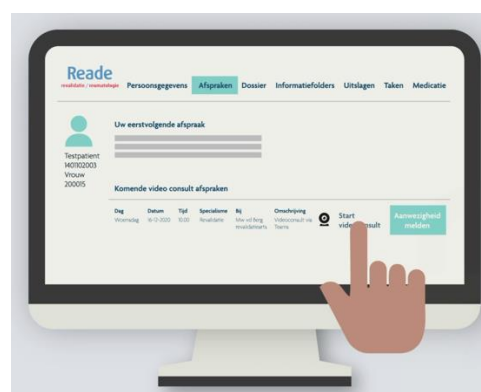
Reade
revalidatie / reumatologie

Persoonsgegevens Afspraken Dossier Informatiefolders Uitslagen Taken Medicatie

Testpatient
1401102003
Vrouw
200015

Uw eerstvolgende afspraak

Komende video consult afspraken

| Dag | Datum | Tijd | Specialisme | Bij | Omschrijving | | |
|---|---|---|---|---|---|---|---|
| Woensdag | 9-12-2020 | 10:00 | Revalidatie | Mw vd Berg revalidatiearts | Videoconsult via Teams | Start video consult | Aanwezigheid melden |